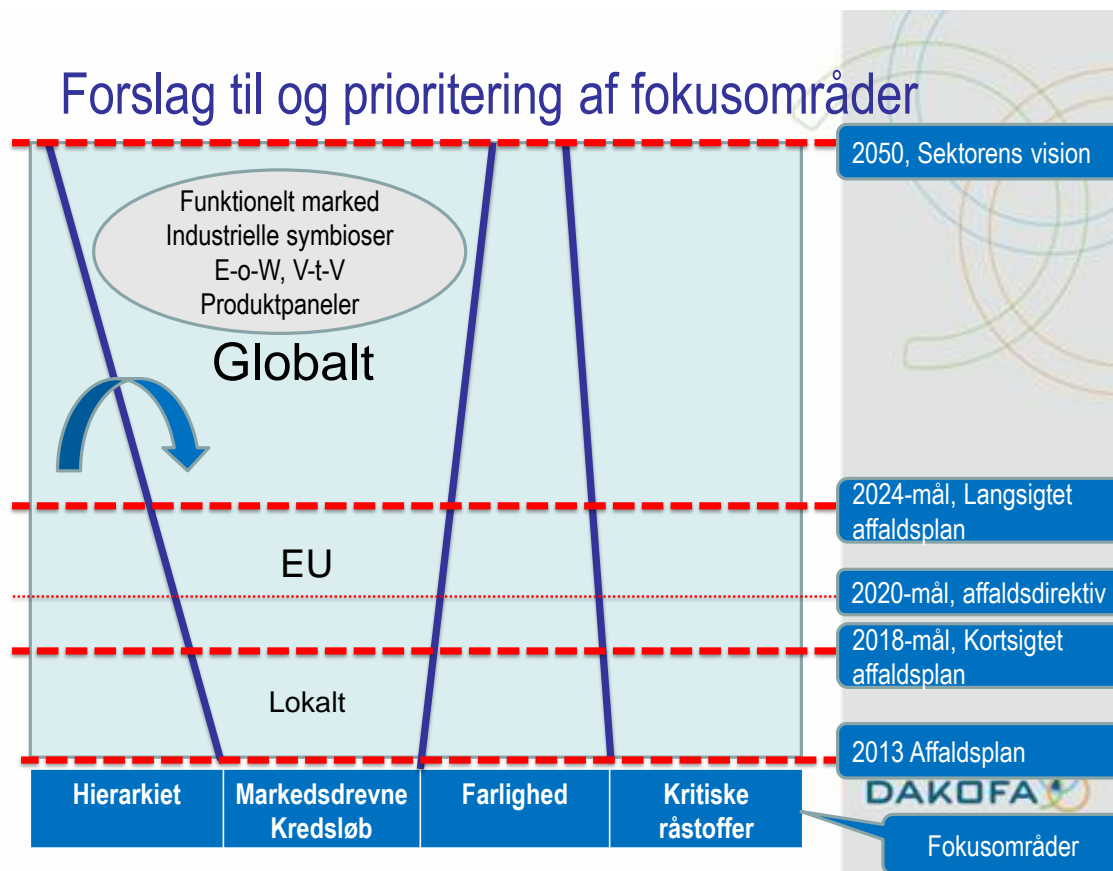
Forslag til og prioritering af fokusområder

2050, Sektorens vision

Funktionelt marked
Industrielle symbioser
E-o-W, V-t-V
Produktpaneler

Globalt

2024-mål, Langsigtet affaldsplan

EU

2020-mål, affaldsdirektiv

2018-mål, Kortsigtet affaldsplan

Lokalt

2013 Affaldsplan

| Hierarkiet | Markedsdrevne Kredsløb | Farlighed | Kritiske råstoffer |
|---|---|---|---|

DAKOFA

Fokusområder